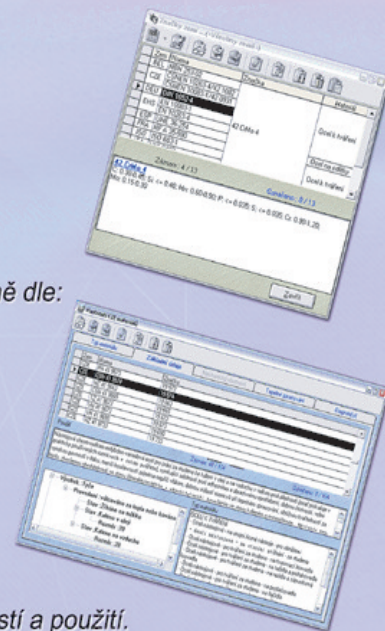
ě dle:

42 CrMo 4

Záznam: 4 / 13

Celkem: 8 / 13

C: 0,38-0,45; Si: <= 0,40; Mn: 0,60-0,90; P: <= 0,035; S: <= 0,035; Cr: 0,90-1,20; Mo: 0,15-0,30

Ocelí k tváření

Ocelí k tváření

Zavřít

Záznam: 287 / 54

stí a použití.